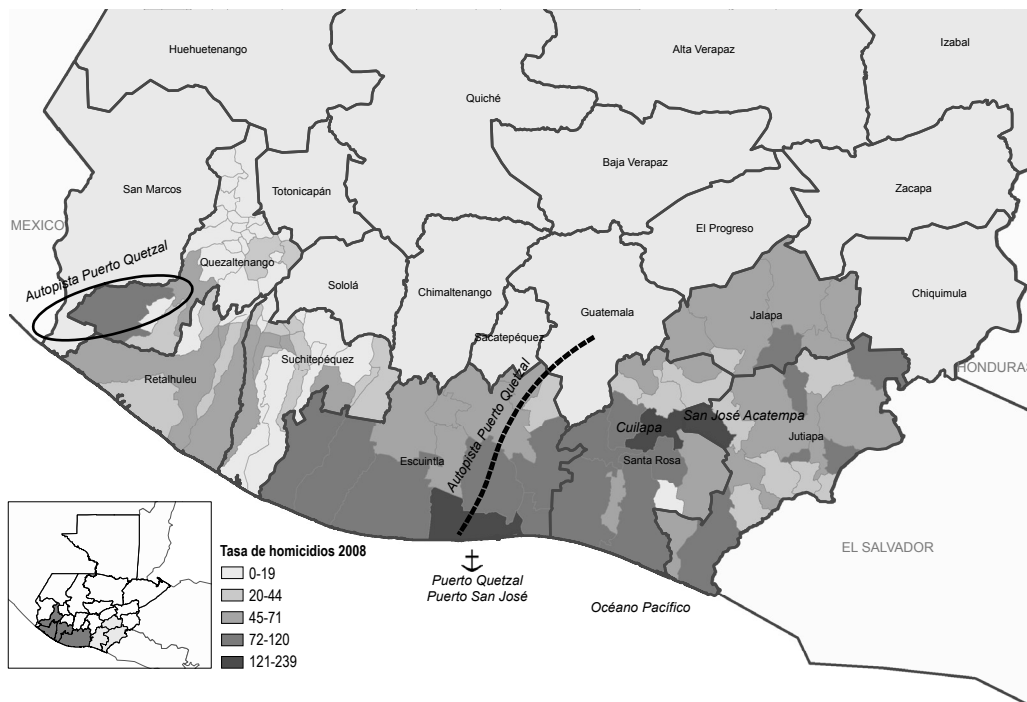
Huehuetenango

Alta Verapaz

Izabal

Quiché

Baja Verapaz

San Marcos

Totonicapán

Zacapa

MEXICO

El Progreso

Autopista Puerto Quetzal

Quezaltenango

Sololá

Chimaltenango

Chiquimula

Guatemala

Jalapa

Sacatepéquez

Suchitepéquez

HONDURAS

Retalhuleu

Autopista Puerto Quetzal

Cuilapa

San José Acatempa

Jutiapa

Escuintla

Santa Rosa

Tasa de homicidios 2008

0-19

20-44

45-71

72-120

121-239

EL SALVADOR

Puerto Quetzal
Puerto San José

Océano Pacífico